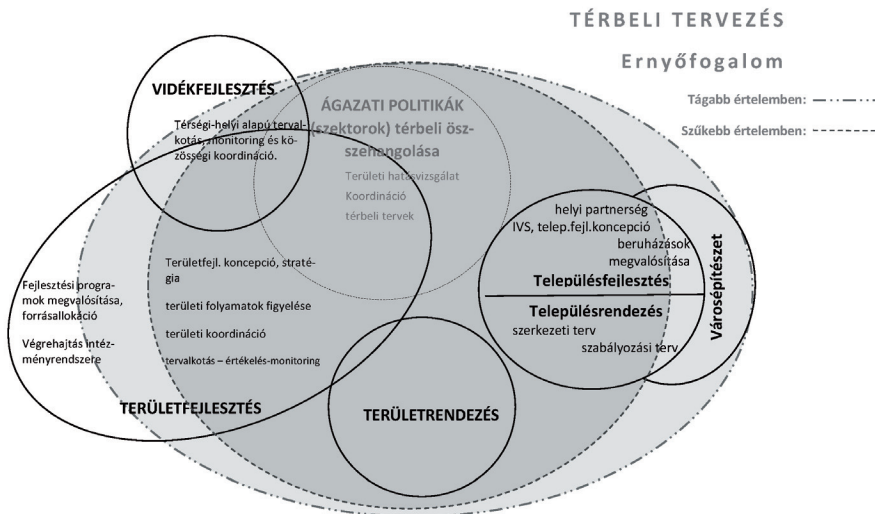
TÉRBELI TERVEZÉS

Ernyőfogalom

Tágabb értelemben:

Szűkebb értelemben:

VIDÉKFEJLESZTÉS

Térségi-helyi alapú tervalkotás, monitoring és közösségi koordináció.

ÁGAZATI POLITIKÁK (szektorok) térbeli összehangolása

Területi hatásvizsgálat

Koordináció

térbeli tervek

Területfejl. koncepció, stratégia

területi folyamatok figyelése

területi koordináció

tervalkotás – értékelés-monitoring

Fejlesztési programok megvalósítása, forrásallokáció

Végrehajtás intézményrendszere

TERÜLETFEJLESZTÉS

TERÜLETRENDEZÉS

helyi partnerség

IVS, telep.fejl.koncepció

beruházások megvalósítása

Településfejlesztés

Településrendezés

szerkezeti terv

szabályozási terv

Városépítészet